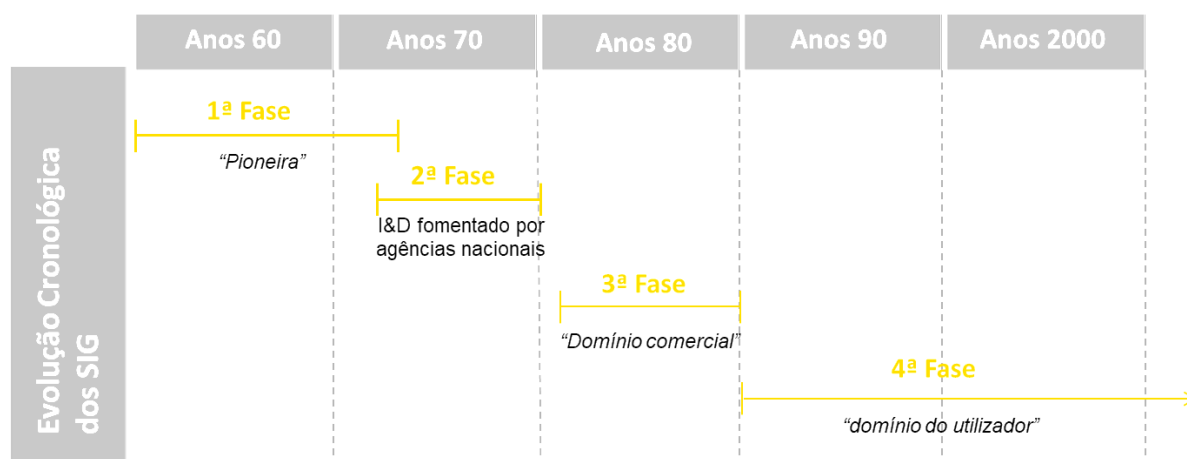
Anos 60

Anos 70

Anos 80

Anos 90

Anos 2000

Evolução Cronológica dos SIG

1ª Fase

"Pioneira"

2ª Fase

I&D fomentado por agências nacionais

3ª Fase

"Domínio comercial"

4ª Fase

"domínio do utilizador"